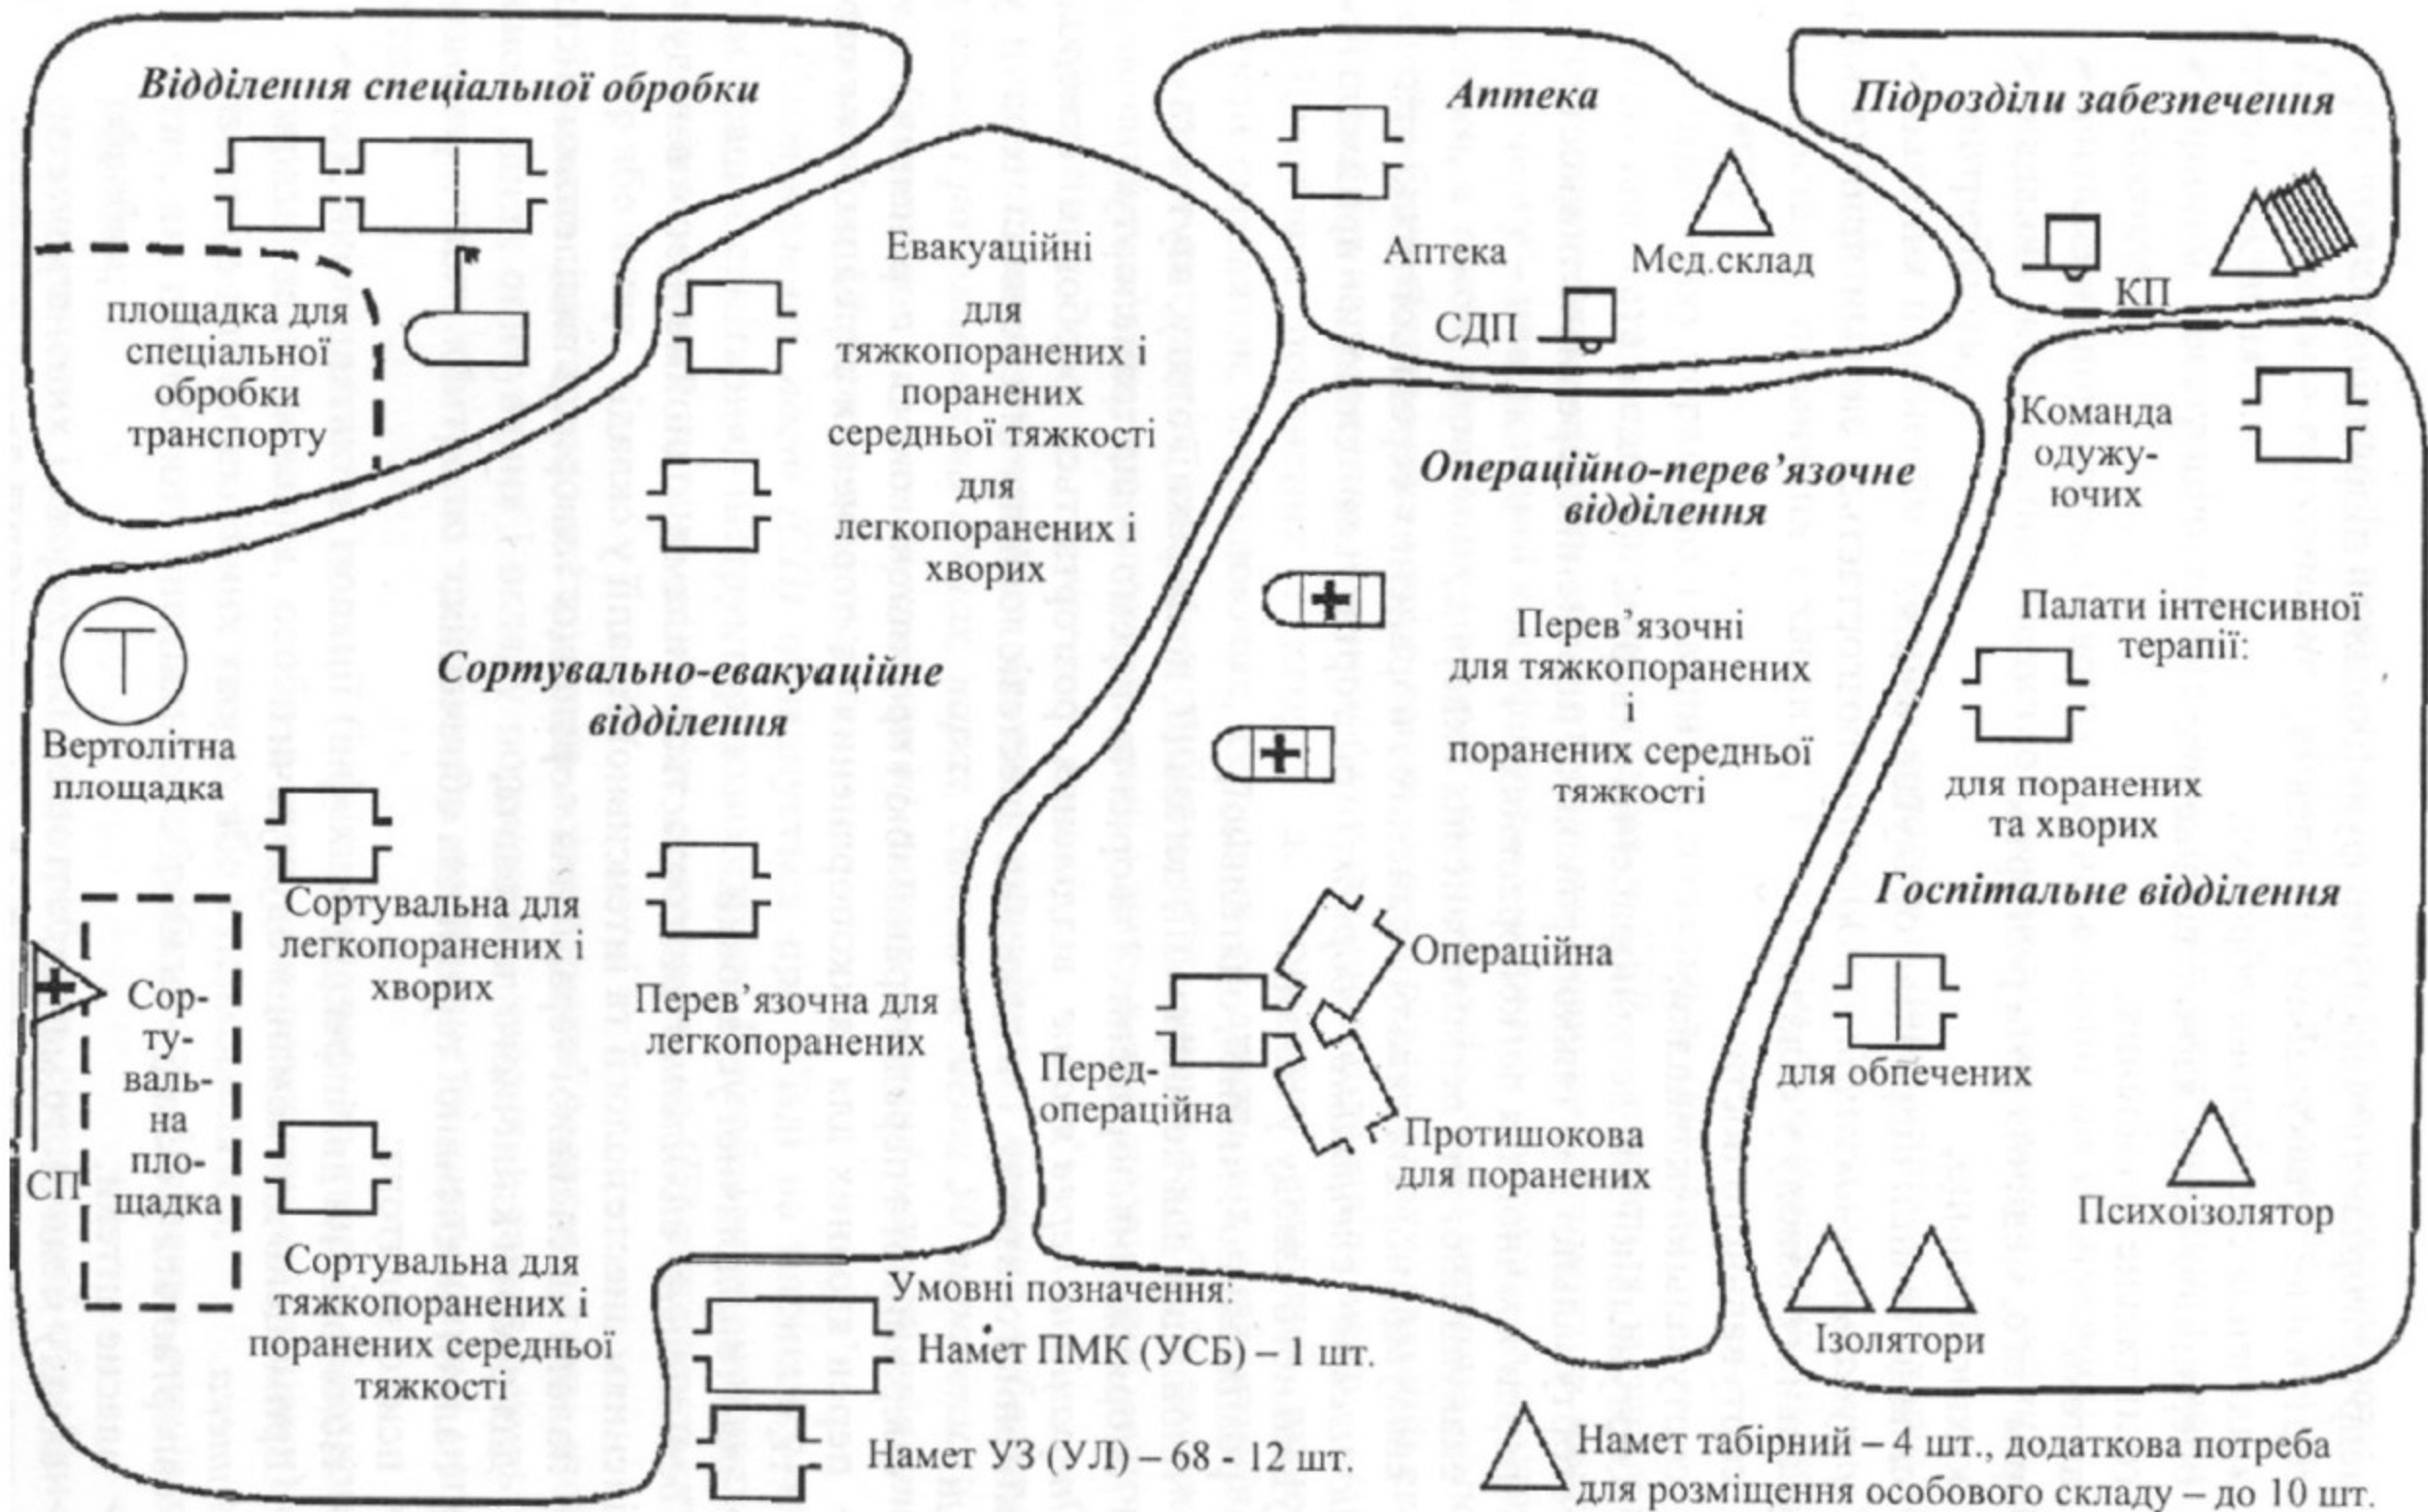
Відділення спеціальної обробки

площадка для спеціальної обробки транспорту

Евакуаційні

для тяжкопоранених і поранених середньої тяжкості

для легкопоранених і хворих

Аптека

Аптека

Мед.склад

СДП

Підрозділи забезпечення

КП

Команда одужуючих

Операційно-перев'язочне відділення

Перев'язочні для тяжкопоранених і поранених середньої тяжкості

Палати інтенсивної терапії:

для поранених та хворих

Сортувально-евакуаційне відділення

Вертолітна площадка

Сортувальна для легкопоранених і хворих

Перев'язочна для легкопоранених

Сор-ту-валь-на пло-щадка

СП

Сортувальна для тяжкопоранених і поранених середньої тяжкості

Операційна

Перед-операційна

Протишокова для поранених

Госпітальне відділення

для обпечених

Психоізолятор

Ізолятори

Умовні позначення:

Намет ПМК (УСБ) – 1 шт.

Намет УЗ (УЛ) – 68 - 12 шт.

Намет табірний – 4 шт., додаткова потреба для розміщення особового складу – до 10 шт.